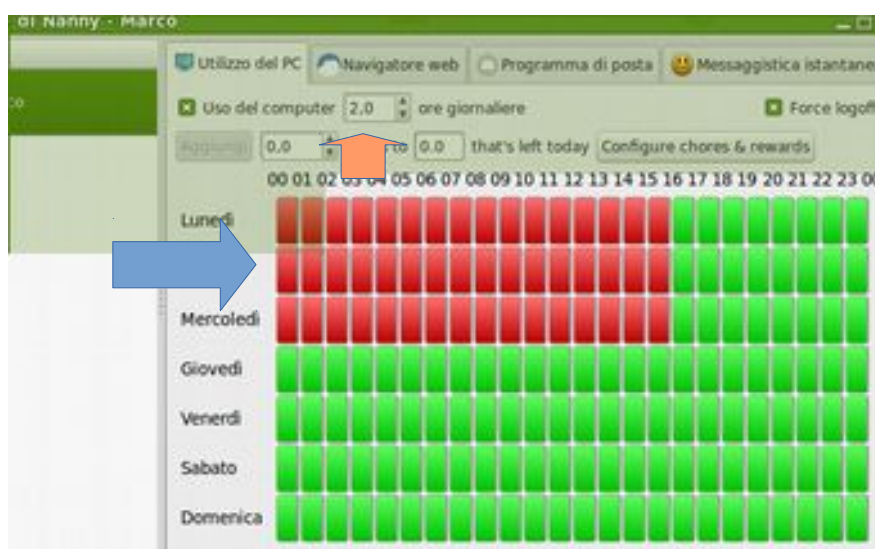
di Nanny - Marco

co

Utilizzo del PC
Navigatore web
Programma di posta
Messaggistica istantane

Uso del computer 2,0 ore giornaliere
Force logoff

Aggiungi 0,0 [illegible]to 0,0 that's left today Configure chores & rewards

00 01 02 03 04 05 06 07 08 09 10 11 12 13 14 15 16 17 18 19 20 21 22 23 00

Lunedi
Mercoledi
Giovedi
Venerdi
Sabato
Domenica